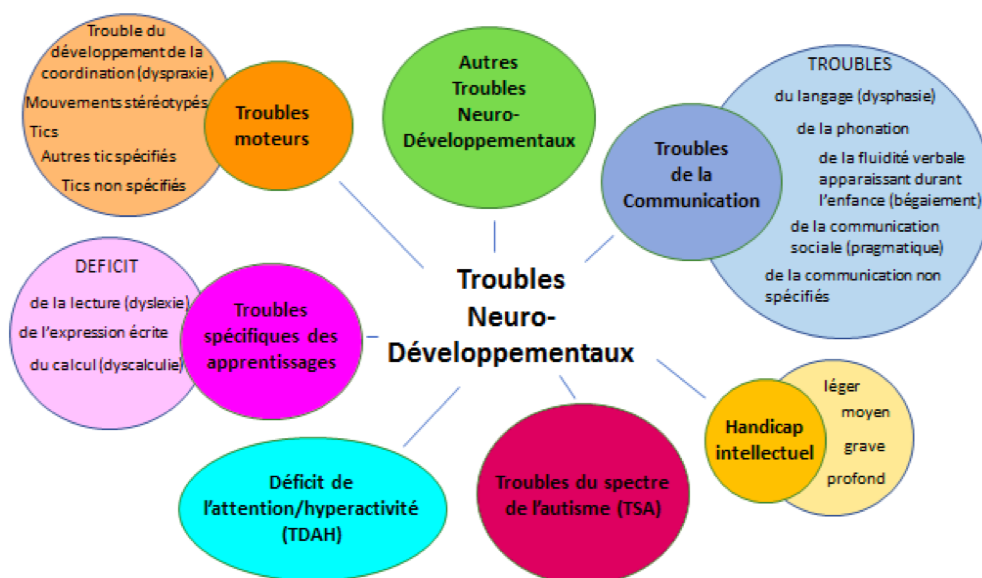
Trouble du développement de la coordination (dyspraxie)

Mouvements stéréotypés

Tics

Autres tic spécifiés

Tics non spécifiés

Troubles moteurs

Autres Troubles Neuro-Développementaux

Troubles de la Communication

TROUBLES

du langage (dysphasie)

de la phonation

de la fluidité verbale apparaissant durant l'enfance (bégaiement)

de la communication sociale (pragmatique)

de la communication non spécifiés

DEFICIT

de la lecture (dyslexie)

de l'expression écrite

du calcul (dyscalculie)

Troubles spécifiques des apprentissages

Troubles Neuro-Développementaux

Handicap intellectuel

léger

moyen

grave

profond

Déficit de l'attention/hyperactivité (TDAH)

Troubles du spectre de l'autisme (TSA)